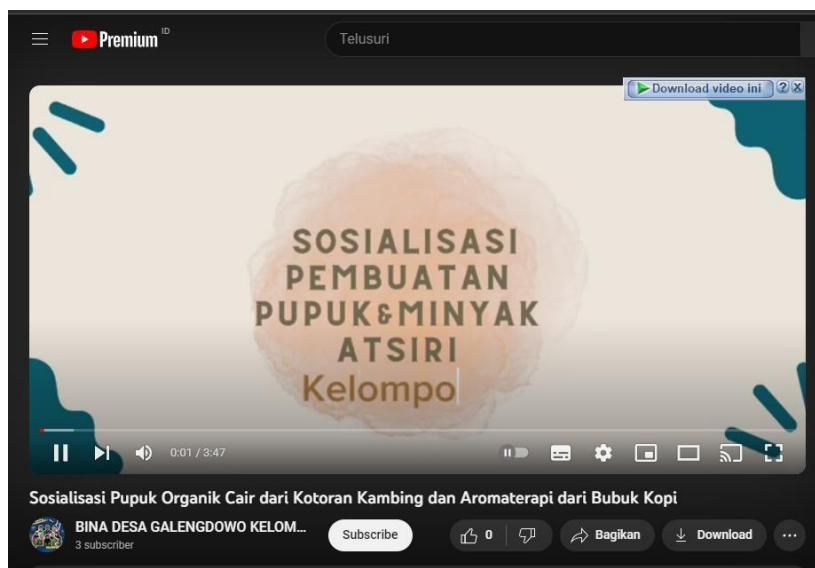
Premium ID

Telusuri

Download video ini ? X

SOSIALISASI PEMBUATAN PUPUK&MINYAK ATSIRI

Kelompo

0:01 / 3:47

Sosialisasi Pupuk Organik Cair dari Kotoran Kambing dan Aromaterapi dari Bubuk Kopi

BINA DESA GALENGDOWO KELOM...
3 subscriber

Subscribe

0

Bagikan

Download

...